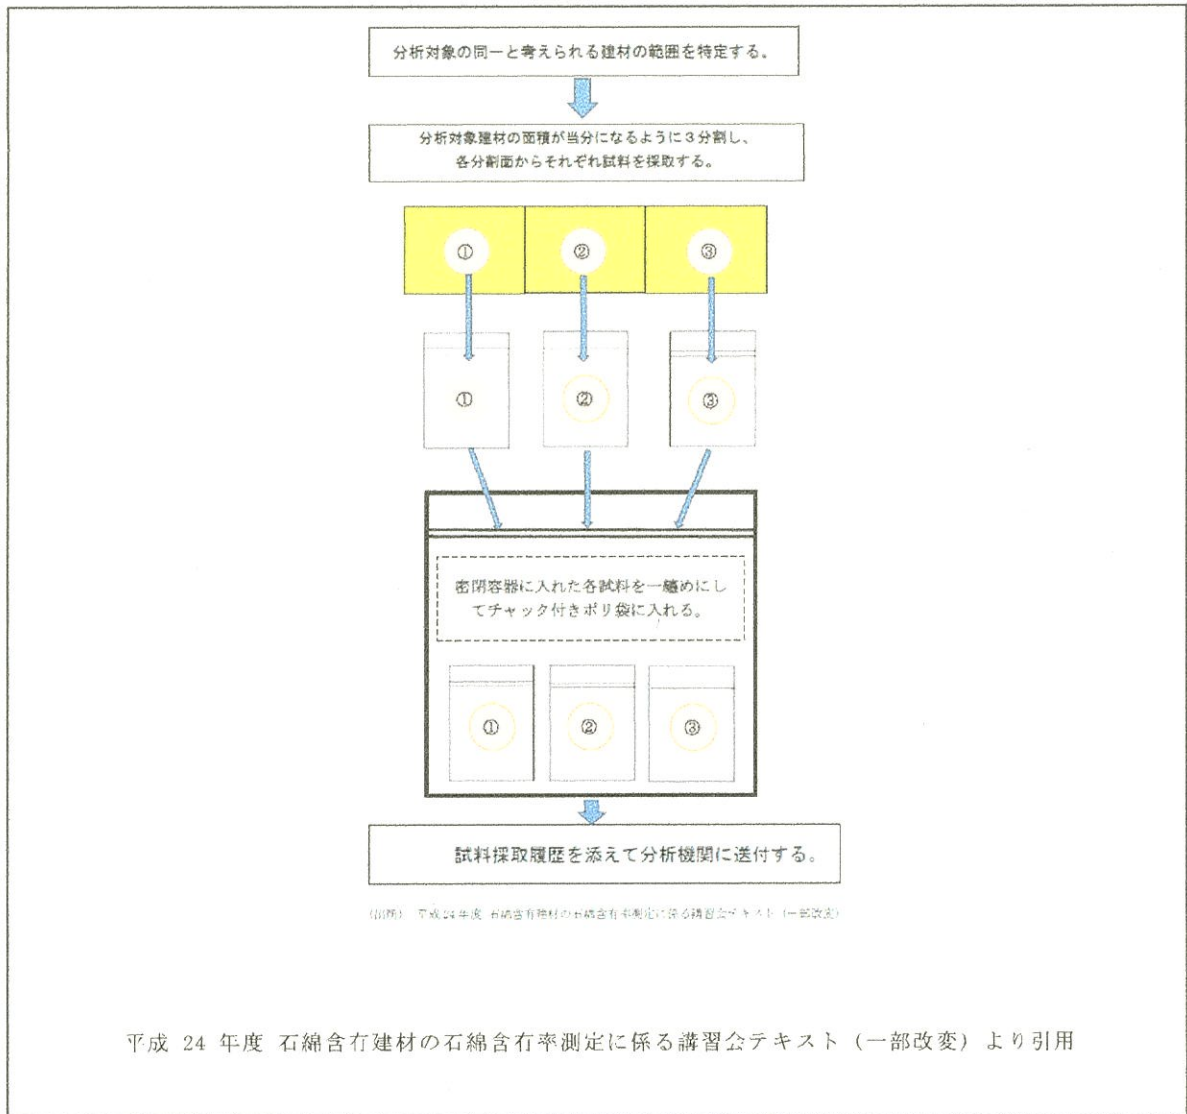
分析対象の同一と考えられる建材の範囲を特定する。

分析対象建材の面積が当分になるように３分割し、各分割面からそれぞれ試料を採取する。

①

②

③

①

②

③

密閉容器に入れた各試料を一纏めにしてチャック付きポリ袋に入れる。

①

②

③

試料採取履歴を添えて分析機関に送付する。

(出典) 平成24年度 石綿含有建材の石綿含有率測定に係る講習会テキスト (一部改変)

平成 24 年度 石綿含有建材の石綿含有率測定に係る講習会テキスト（一部改変）より引用